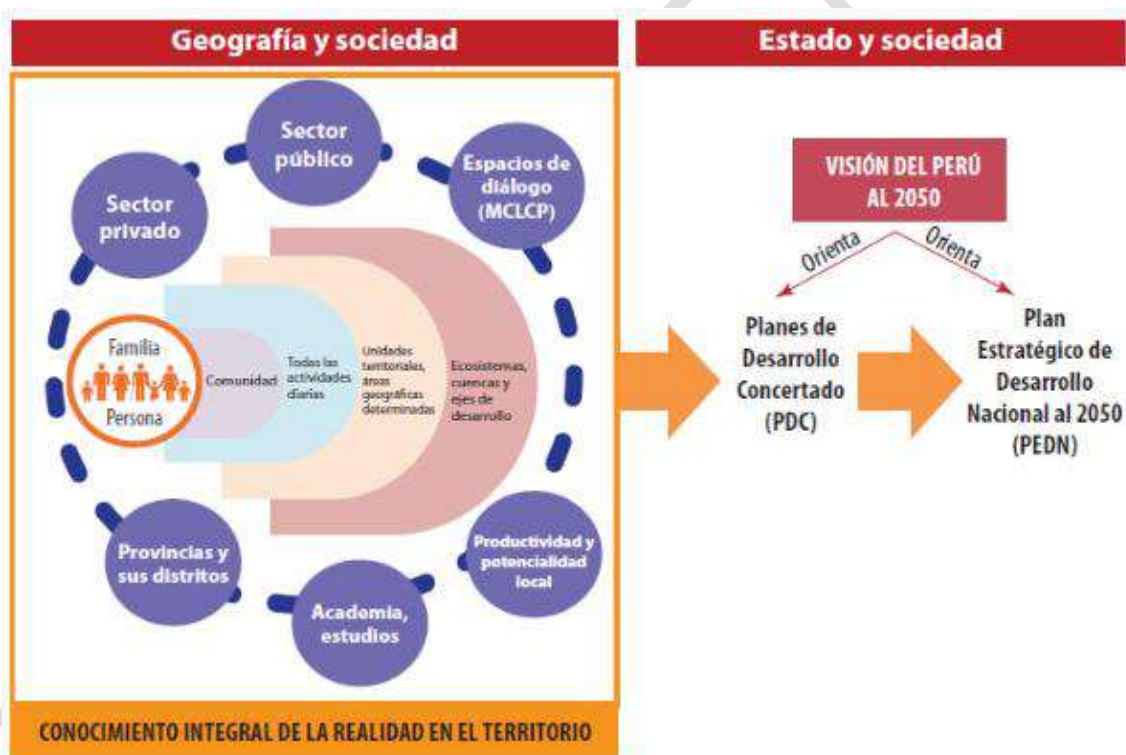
Geografía y sociedad

Estado y sociedad

Sector público

Espacios de diálogo (MCLCP)

Sector privado

Familia

Persona

Comunidad

Todas las actividades diarias

Unidades territoriales, áreas geográficas determinadas

Ecosistemas, cuencas y ejes de desarrollo

Provincias y sus distritos

Academia, estudios

Productividad y potencialidad local

CONOCIMIENTO INTEGRAL DE LA REALIDAD EN EL TERRITORIO

VISIÓN DEL PERÚ AL 2050

Orienta

Orienta

Planes de Desarrollo Concertado (PDC)

Plan Estratégico de Desarrollo Nacional al 2050 (PEDN)